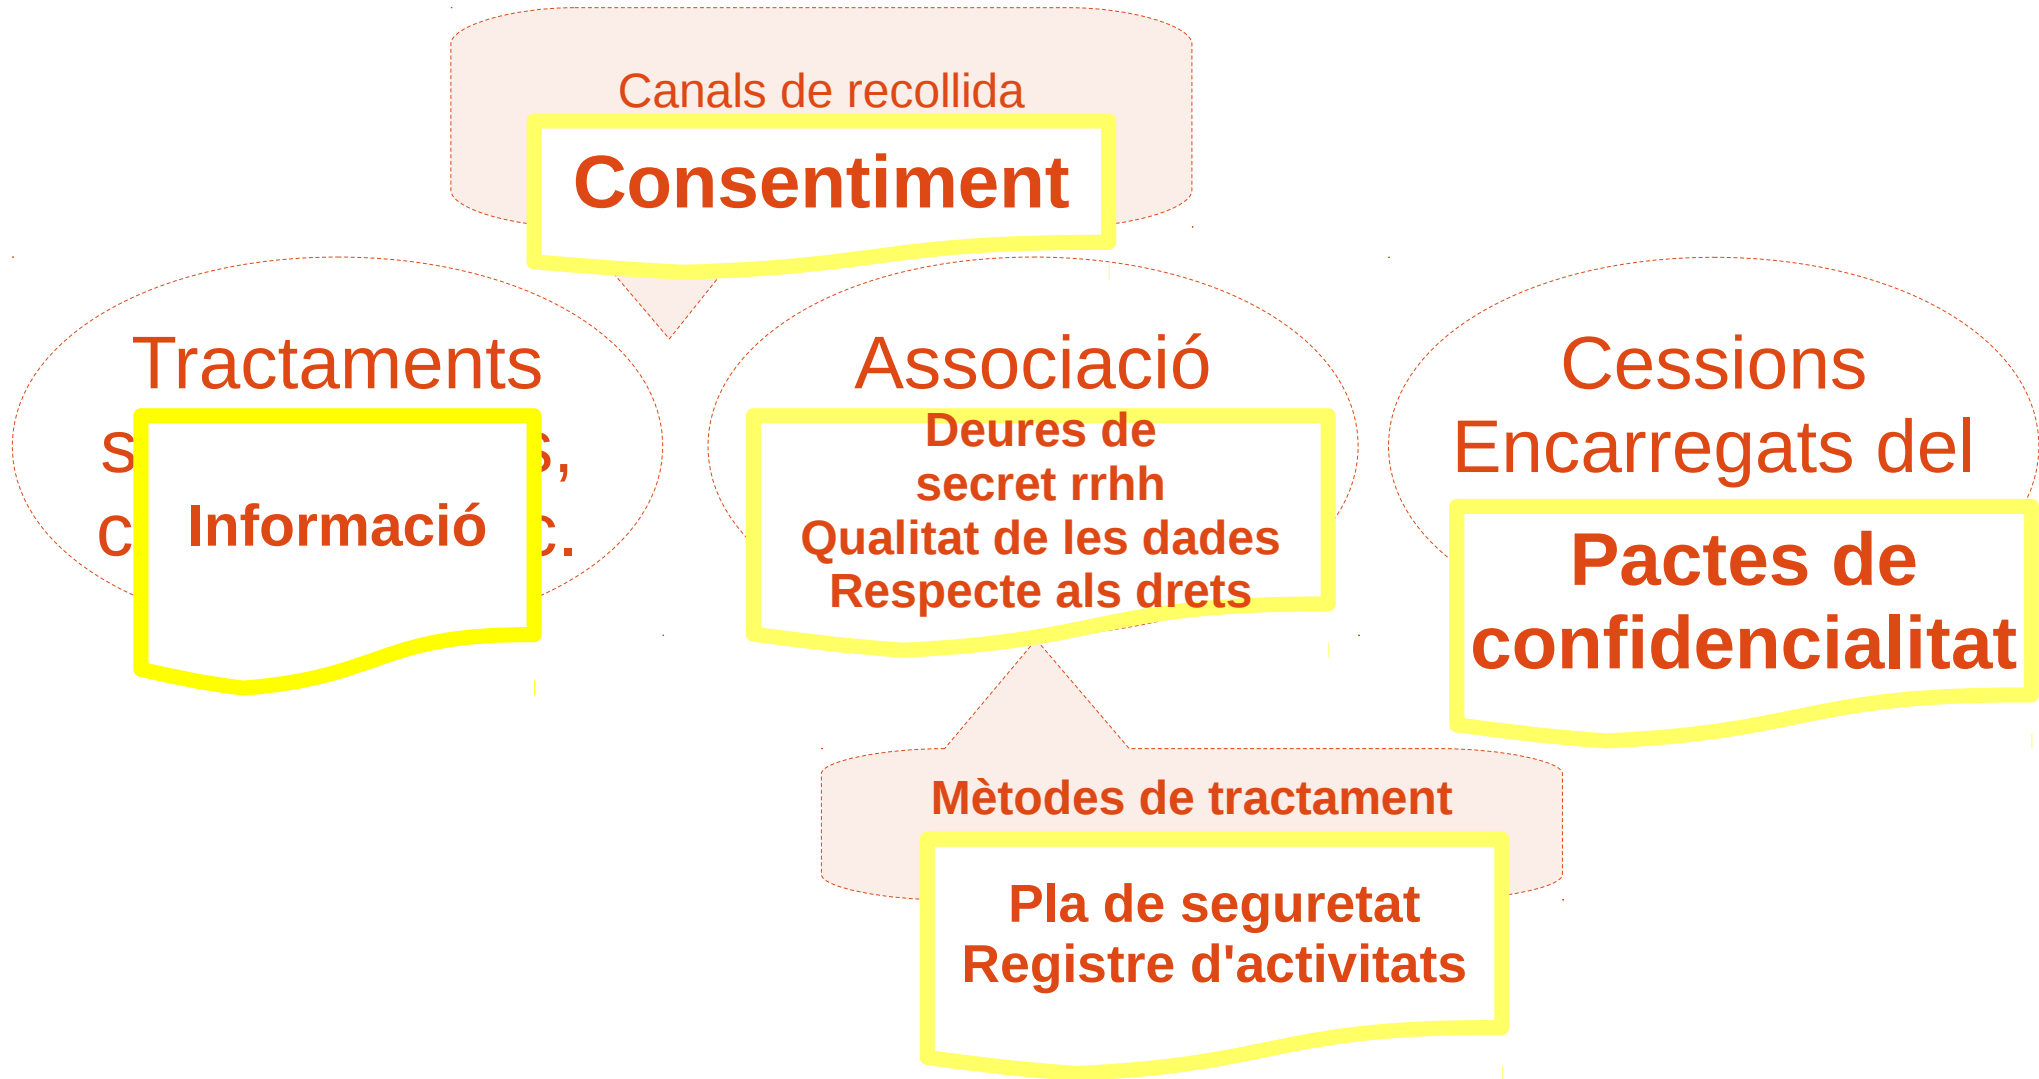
Canals de recollida

Consentiment

Tractaments

s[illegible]s,

c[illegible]c.

Informació

Associació

Deures de secret rrhh
Qualitat de les dades
Respecte als drets

Cessions
Encarregats del

Pactes de confidencialitat

Mètodes de tractament

Pla de seguretat
Registre d'activitats